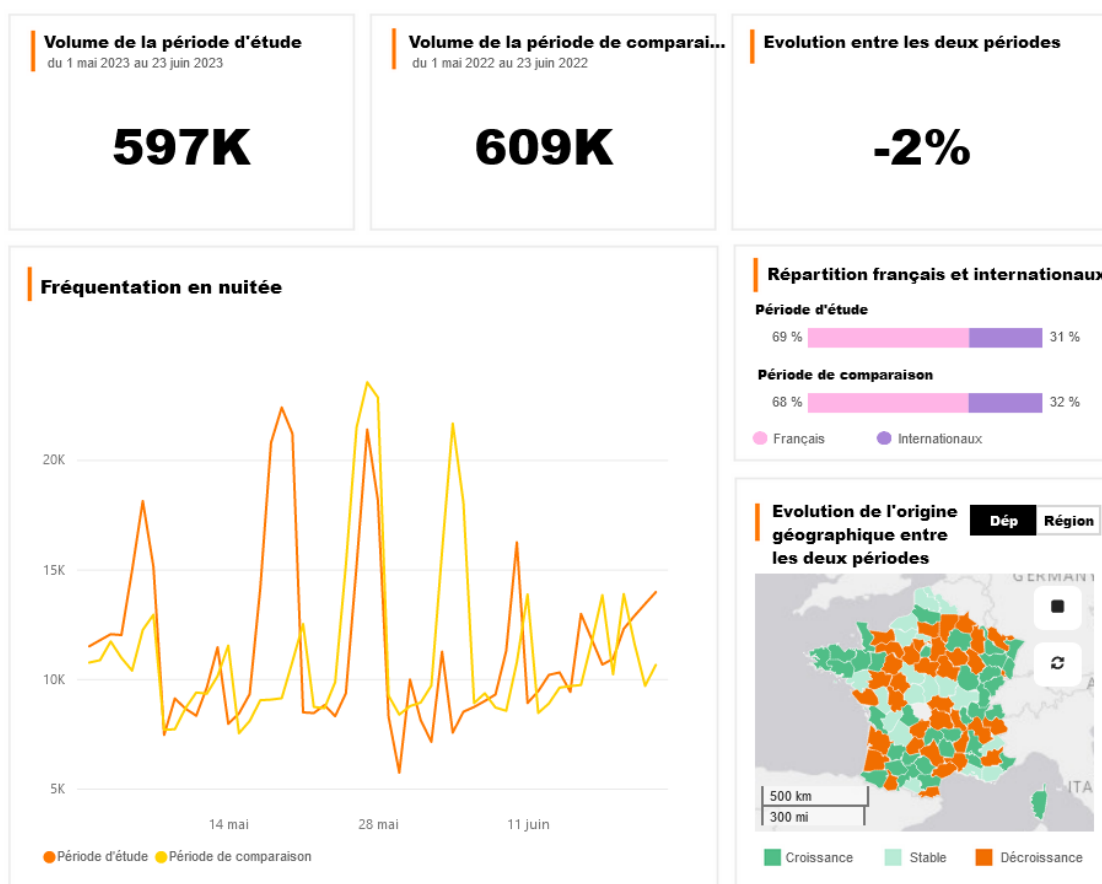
Volume de la période d'étude
du 1 mai 2023 au 23 juin 2023

597K

Volume de la période de comparai...
du 1 mai 2022 au 23 juin 2022

609K

Evolution entre les deux périodes

-2%

Fréquentation en nuitée

20K
15K
10K
5K

14 mai
28 mai
11 juin

Période d'étude
Période de comparaison

Répartition français et internationaux

Période d'étude
69 %
31 %

Période de comparaison
68 %
32 %

Français
Internationaux

Evolution de l'origine géographique entre les deux périodes

Dép
Région

GERMANY
ITA

500 km
300 mi

Croissance
Stable
Décroissance